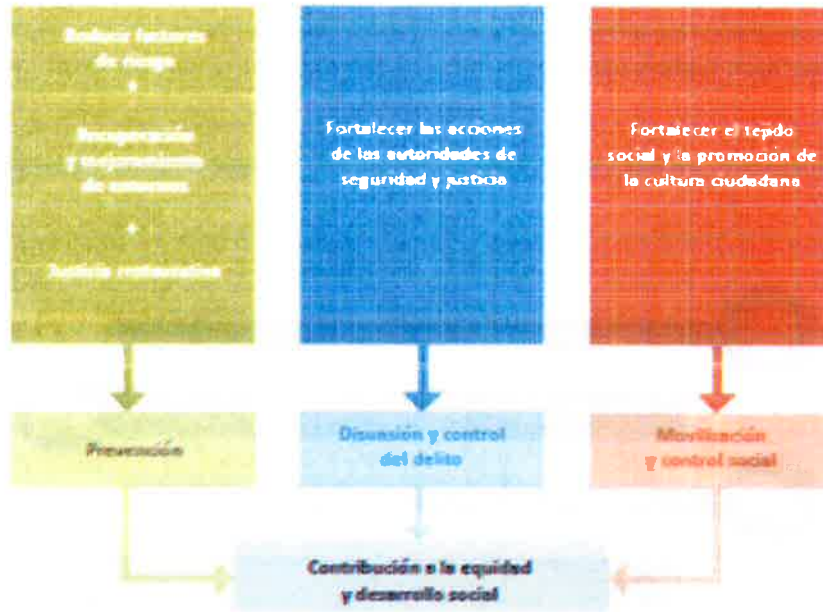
Reducir factores de riesgo
+
Recuperación y mejoramiento de entornos
+
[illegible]

Fortalecer las acciones de las autoridades de seguridad y justicia

Fortalecer el tejido social y la promoción de la cultura ciudadana

Prevención

Disuasión y control del delito

Movilización y control social

Contribución a la equidad y desarrollo social